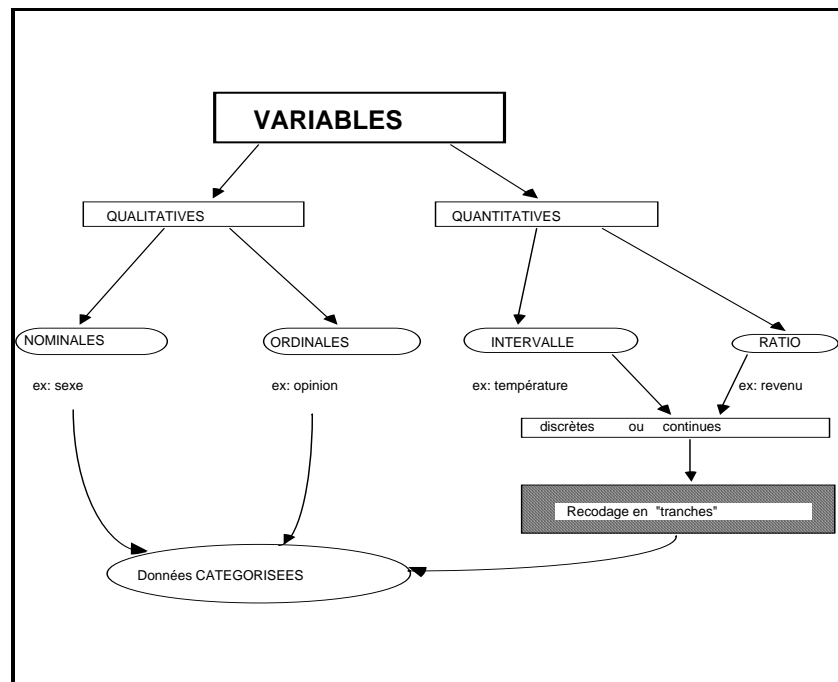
VARIABLES

QUALITATIVES

QUANTITATIVES

NOMINALES

ORDINALES

INTERVALLE

RATIO

ex: sexe

ex: opinion

ex: température

ex: revenu

discrètes ou continues

Recodage en "tranches"

Données CATEGORISEES